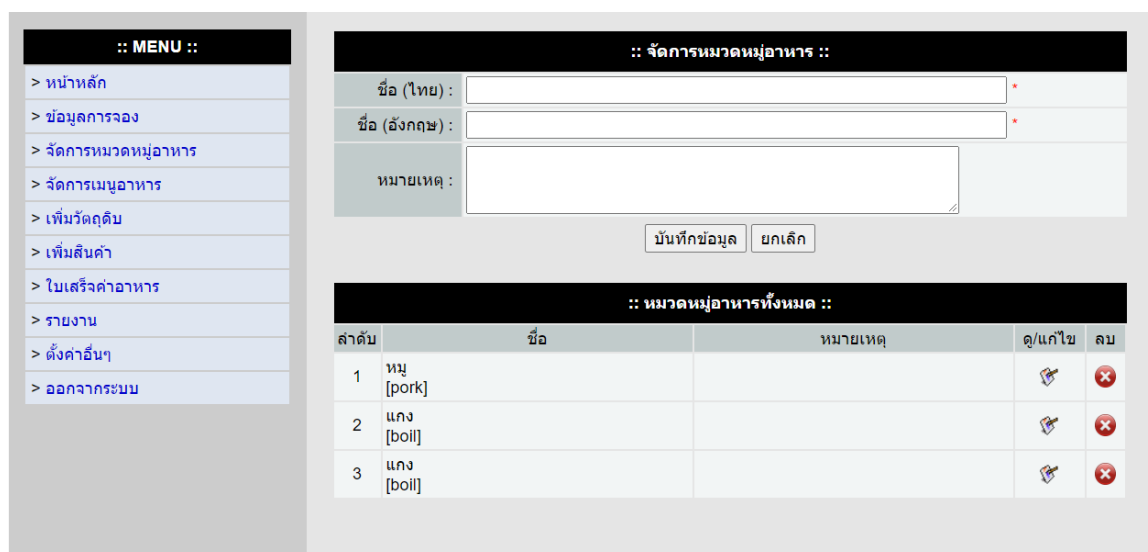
:: MENU ::

> หน้าหลัก
> ข้อมูลการจอง
> จัดการหมวดหมู่อาหาร
> จัดการเมนูอาหาร
> เพิ่มวัตถุดิบ
> เพิ่มสินค้า
> ใบเสร็จค่าอาหาร
> รายงาน
> ตั้งค่าอื่นๆ
> ออกจากระบบ

:: จัดการหมวดหมู่อาหาร ::

ชื่อ (ไทย) : *
ชื่อ (อังกฤษ) : *
หมายเหตุ :

บันทึกข้อมูล ยกเลิก

:: หมวดหมู่อาหารทั้งหมด ::

| ลำดับ | ชื่อ | หมายเหตุ | ดู/แก้ไข | ลบ |
|---|---|---|---|---|
| 1 | หมู [pork] | | | |
| 2 | แกง [boil] | | | |
| 3 | แกง [boil] | | | |